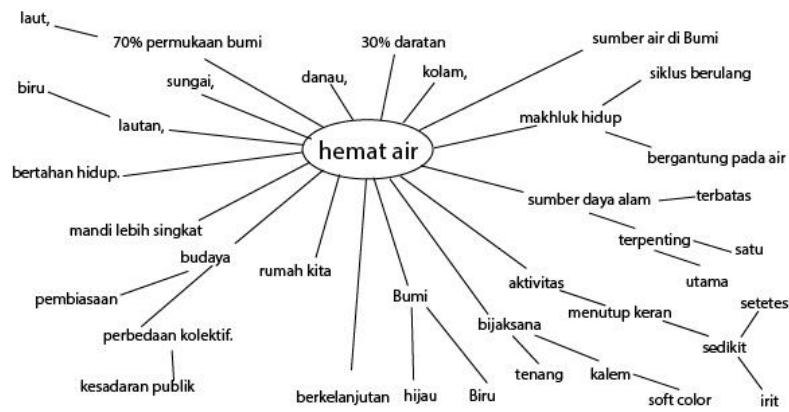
hemat air

laut,
70% permukaan bumi
30% daratan
sumber air di Bumi
siklus berulang
danau,
kolam,
sungai,
biru
lautan,
makhluk hidup
bergantung pada air
bertahan hidup.
sumber daya alam
terbatas
terpenting
satu
utama
mandi lebih singkat
budaya
rumah kita
pembiasaan
perbedaan kolektif.
kesadaran publik
Bumi
aktivitas
menutup keran
setetes
sedikit
irit
bijaksana
tenang
kalem
soft color
berkelanjutan
hijau
Biru